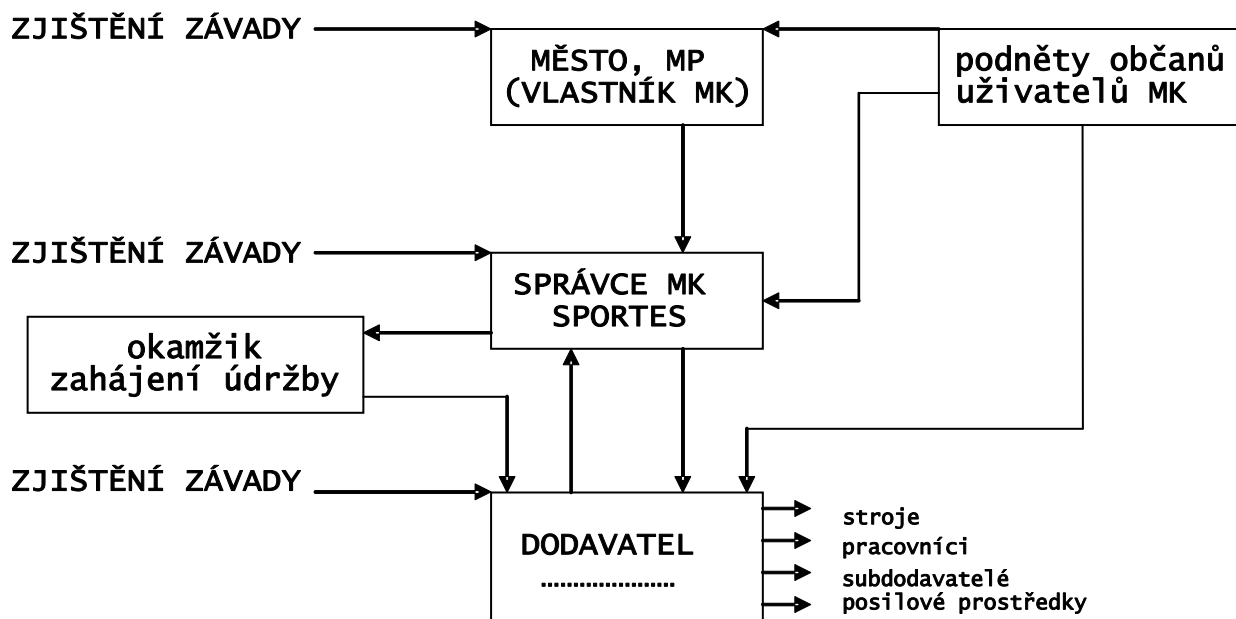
ZJIŠTĚNÍ ZÁVADY

MĚSTO, MP (VLASTNÍK MK)

podněty občanů uživatelů MK

ZJIŠTĚNÍ ZÁVADY

SPRÁVCE MK SPORTES

okamžik zahájení údržby

ZJIŠTĚNÍ ZÁVADY

DODAVATEL
....................

stroje
pracovníci
subdodavatelé
posilové prostředky